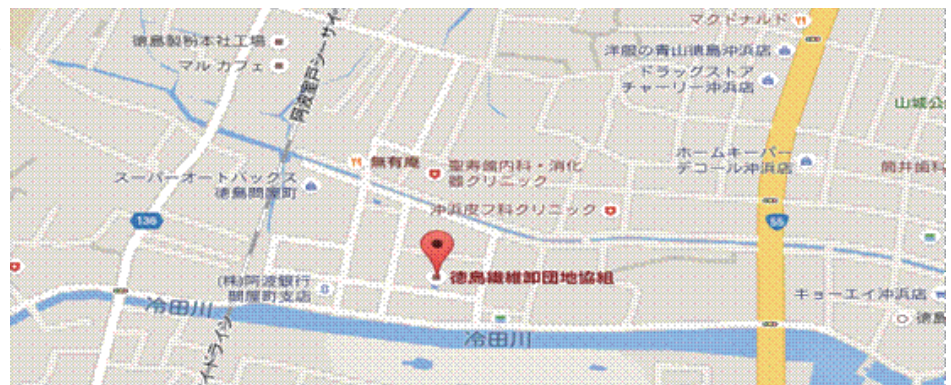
マクドナルド
徳島製粉本社工場
洋服の青山徳島沖浜店
マル カフェ
ドラッグストア チャーリー沖浜店
阿波藍ドライブ
山城公
無有庵
聖寿会内科・消化器クリニック
ホームキーパー デコール沖浜店
筒井歯
スーパーオートバックス 徳島問屋町
沖浜皮フ科クリニック
136
55
徳島繊維卸団地協組
(株)阿波銀行 問屋町支店
キョーエイ沖浜店
冷田川
冷田川
徳